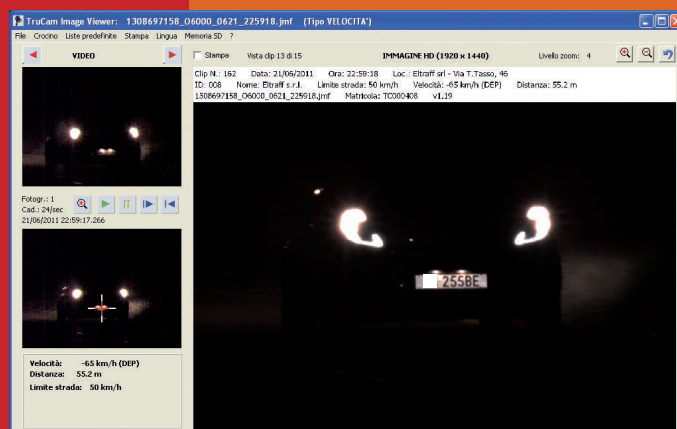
TruCam Image Viewer: 1308697158_O6000_0621_225918.jmf (Tipo VELOCITA')

File Crocino Liste predefinite Stampa Lingua Memoria SD ?

VIDEO

Stampa Vista clip 13 di 15 IMMAGINE HD (1920 x 1440) Livello zoom: 4

Clip N.: 162 Data: 21/06/2011 Ora: 22:59:18 Loc.: Eltraff srl - Via T.Tasso, 46
ID: 008 Nome: Eltraff s.r.l. Limite strada: 50 km/h Velocità: -65 km/h (DEP) Distanza: 55.2 m
1308697158_O6000_0621_225918.jmf Matricola: TC000408 v1.19

Fotogr.: 1
Cad.: 24/sec
21/06/2011 22:59:17.266

255BE

Velocità: -65 km/h (DEP)
Distanza: 55.2 m
Limite strada: 50 km/h